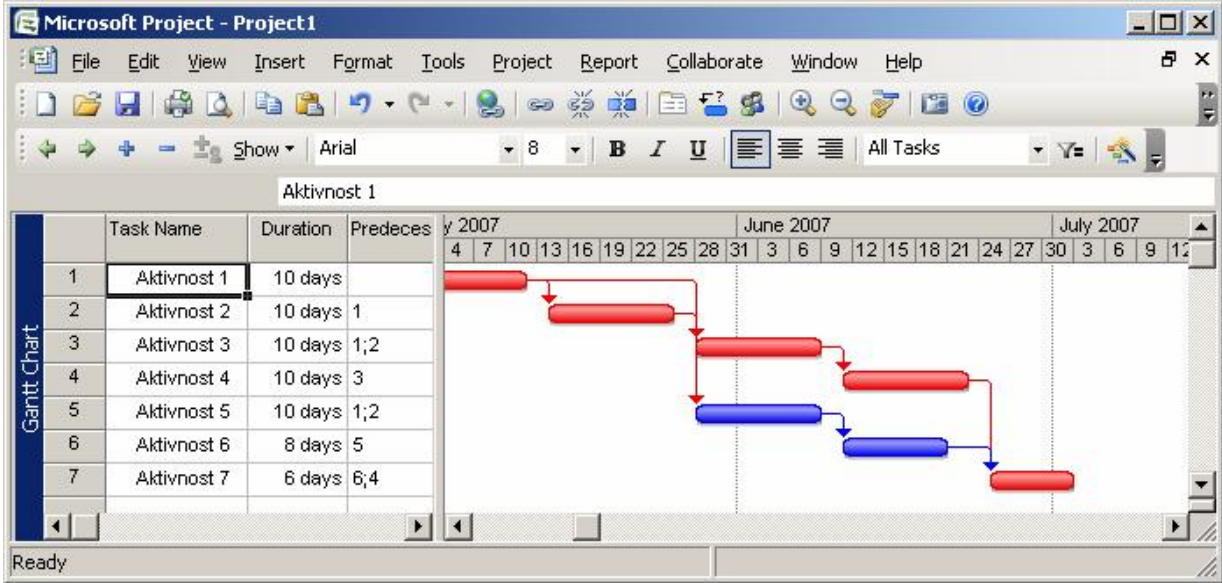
Microsoft Project - Project1

File Edit View Insert Format Tools Project Report Collaborate Window Help

Show Arial 8 B I U All Tasks

Aktivnost 1

Gantt Chart

| | Task Name | Duration | Predeces |
|---|---|---|---|
| 1 | Aktivnost 1 | 10 days | |
| 2 | Aktivnost 2 | 10 days | 1 |
| 3 | Aktivnost 3 | 10 days | 1;2 |
| 4 | Aktivnost 4 | 10 days | 3 |
| 5 | Aktivnost 5 | 10 days | 1;2 |
| 6 | Aktivnost 6 | 8 days | 5 |
| 7 | Aktivnost 7 | 6 days | 6;4 |

y 2007 June 2007 July 2007
4 7 10 13 16 19 22 25 28 31 3 6 9 12 15 18 21 24 27 30 3 6 9 12

Ready